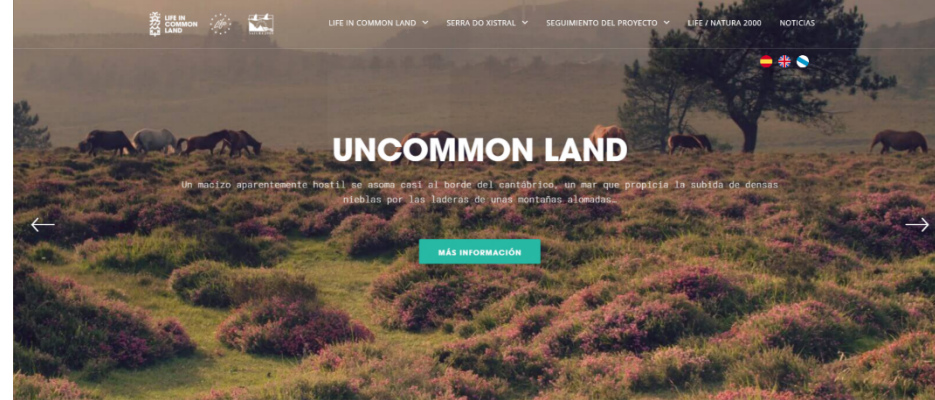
LIFE IN COMMON LAND

LIFE IN COMMON LAND SERRA DO XISTRAL SEGUIMIENTO DEL PROYECTO LIFE / NATURA 2000 NOTICIAS

UNCOMMON LAND

Un macizo aparentemente hostil se asoma casi al borde del cantábrico, un mar que propicia la subida de densas nieblas por las laderas de unas montañas alomadas.

MÁS INFORMACIÓN